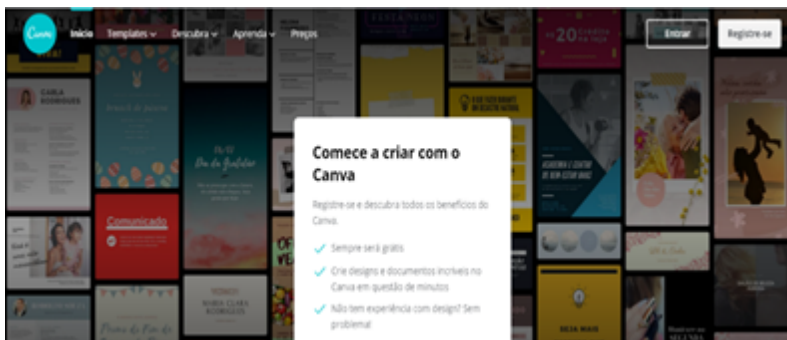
Canva Início Templates Descubra Aprenda Preços

Entrar Registre-se

Comece a criar com o Canva

Registre-se e descubra todos os benefícios do Canva.

Sempre será grátis

Crie designs e documentos incríveis no Canva em questão de minutos

Não tem experiência com design? Sem problema!

CARLA RODRIGUES

Comunicado

Dia da Gratidão

MARIA CLARA RODRIGUES